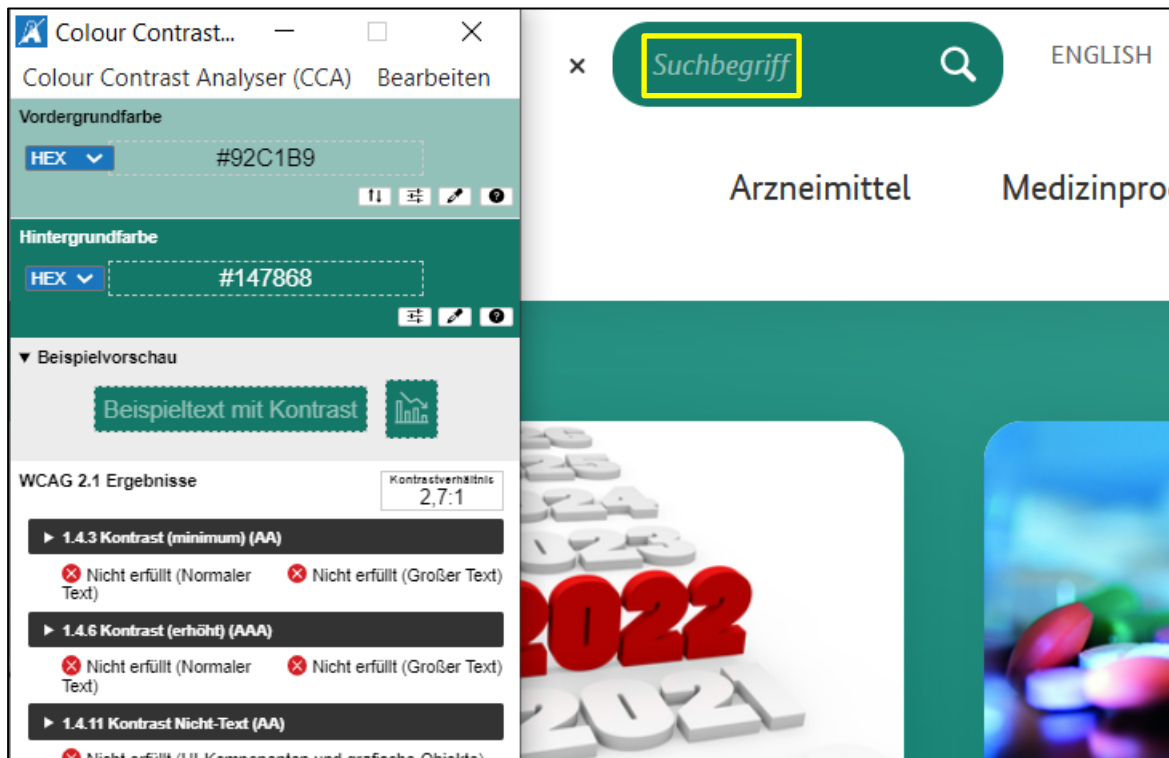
Colour Contrast...

Colour Contrast Analyser (CCA) Bearbeiten

Vordergrundfarbe

HEX #92C1B9

Hintergrundfarbe

HEX #147868

▼ Beispielvorschau

Beispieltext mit Kontrast

WCAG 2.1 Ergebnisse

Kontrastverhältnis 2,7:1

▶ 1.4.3 Kontrast (minimum) (AA)

Nicht erfüllt (Normaler Text) Nicht erfüllt (Großer Text)

▶ 1.4.6 Kontrast (erhöht) (AAA)

Nicht erfüllt (Normaler Text) Nicht erfüllt (Großer Text)

▶ 1.4.11 Kontrast Nicht-Text (AA)

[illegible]

×

Suchbegriff

ENGLISH

Arzneimittel

Medizinpro

2025

2024

2023

2022

2021